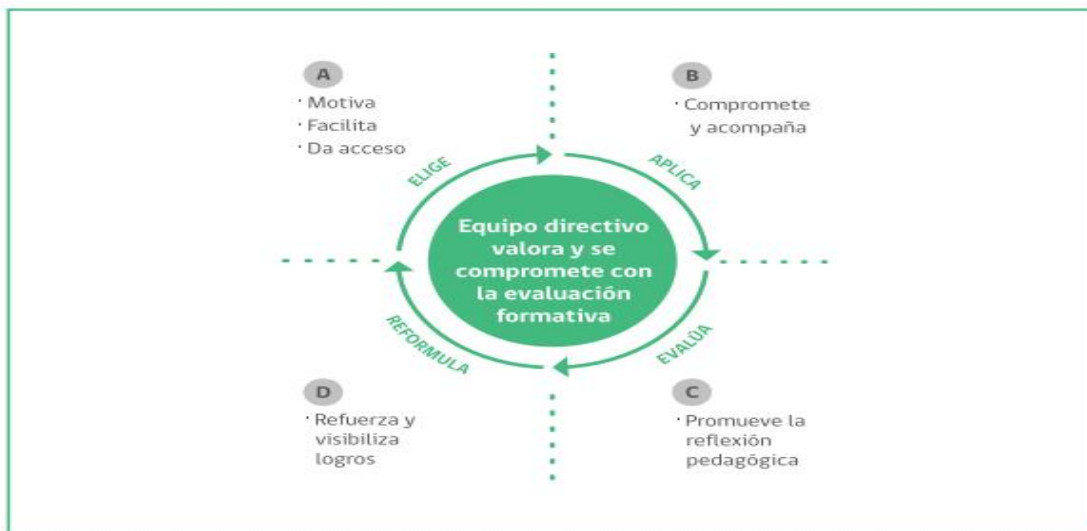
A

· Motiva
· Facilita
· Da acceso

B

· Compromete y acompaña

ELIGE

APLICA

Equipo directivo valora y se compromete con la evaluación formativa

REFORMULA

EVALÚA

D

· Refuerza y visibiliza logros

C

· Promueve la reflexión pedagógica